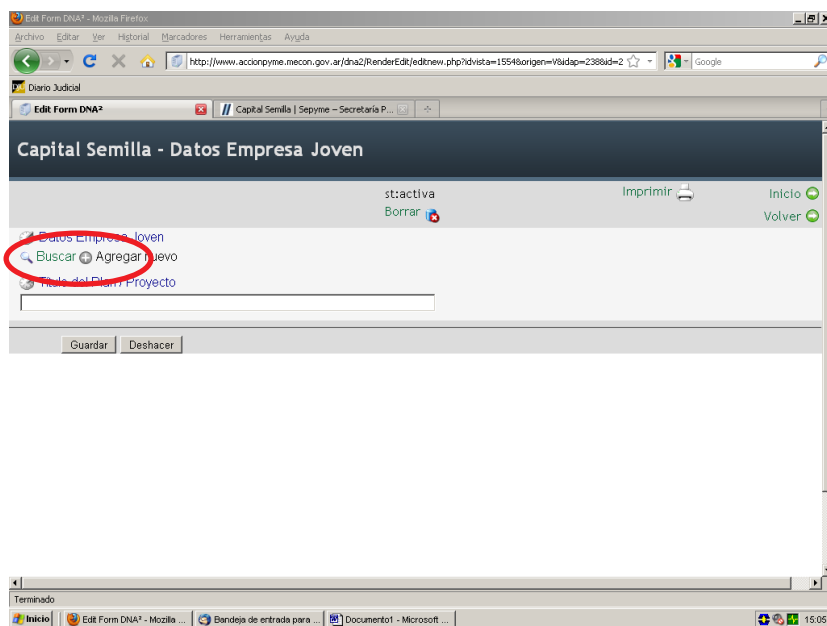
Edit Form DNA² - Mozilla Firefox

Archivo Editar Ver Historial Marcadores Herramientas Ayuda

http://www.accionpyme.mecon.gov.ar/dna2/RenderEdit/editnew.php?idvista=1554&origen=V&idap=238&id=2

Google

Diario Judicial

Edit Form DNA²

Capital Semilla | Sepyme – Secretaría P...

Capital Semilla - Datos Empresa Joven

st:activa

Borrar

Imprimir

Inicio

Volver

Datos Empresa Joven

Buscar Agregar nuevo

Titulo del Plan / Proyecto

Guardar Deshacer

Terminado

Inicio

Edit Form DNA² - Mozilla ...

Bandeja de entrada para ...

Documento1 - Microsoft ...

15:05